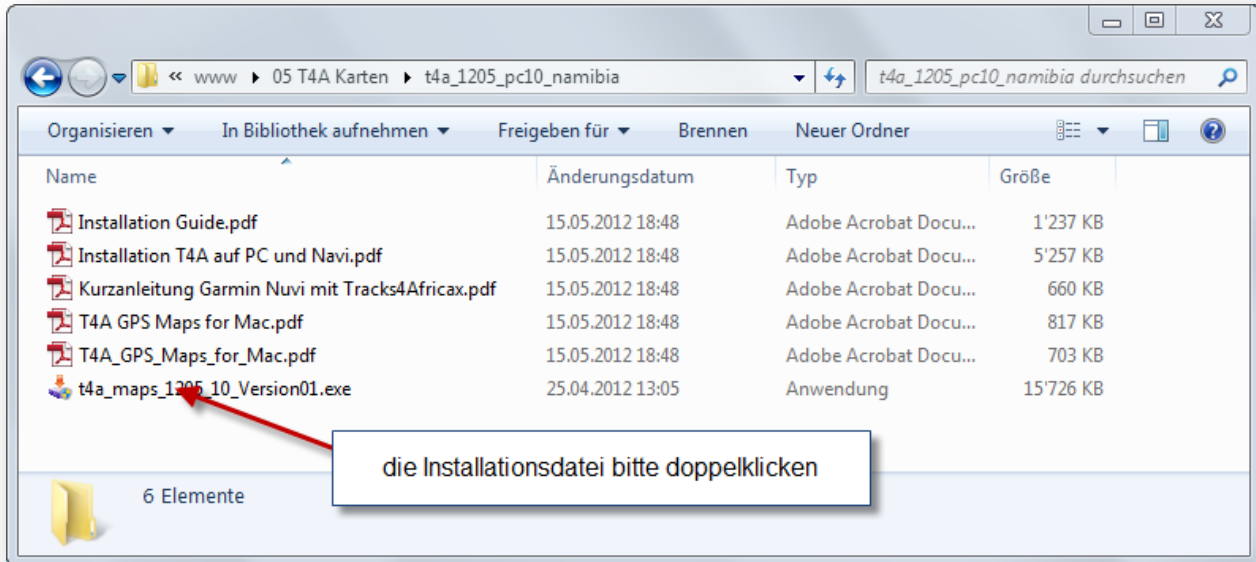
« www ▸ 05 T4A Karten ▸ t4a_1205_pc10_namibia

t4a_1205_pc10_namibia durchsuchen

Organisieren ▾ In Bibliothek aufnehmen ▾ Freigeben für ▾ Brennen Neuer Ordner

| Name | Änderungsdatum | Typ | Größe |
|---|---|---|---|
| Installation Guide.pdf | 15.05.2012 18:48 | Adobe Acrobat Docu... | 1'237 KB |
| Installation T4A auf PC und Navi.pdf | 15.05.2012 18:48 | Adobe Acrobat Docu... | 5'257 KB |
| Kurzanleitung Garmin Nuvi mit Tracks4Africax.pdf | 15.05.2012 18:48 | Adobe Acrobat Docu... | 660 KB |
| T4A GPS Maps for Mac.pdf | 15.05.2012 18:48 | Adobe Acrobat Docu... | 817 KB |
| T4A_GPS_Maps_for_Mac.pdf | 15.05.2012 18:48 | Adobe Acrobat Docu... | 703 KB |
| t4a_maps_1205_10_Version01.exe | 25.04.2012 13:05 | Anwendung | 15'726 KB |

die Installationsdatei bitte doppelklicken

6 Elemente